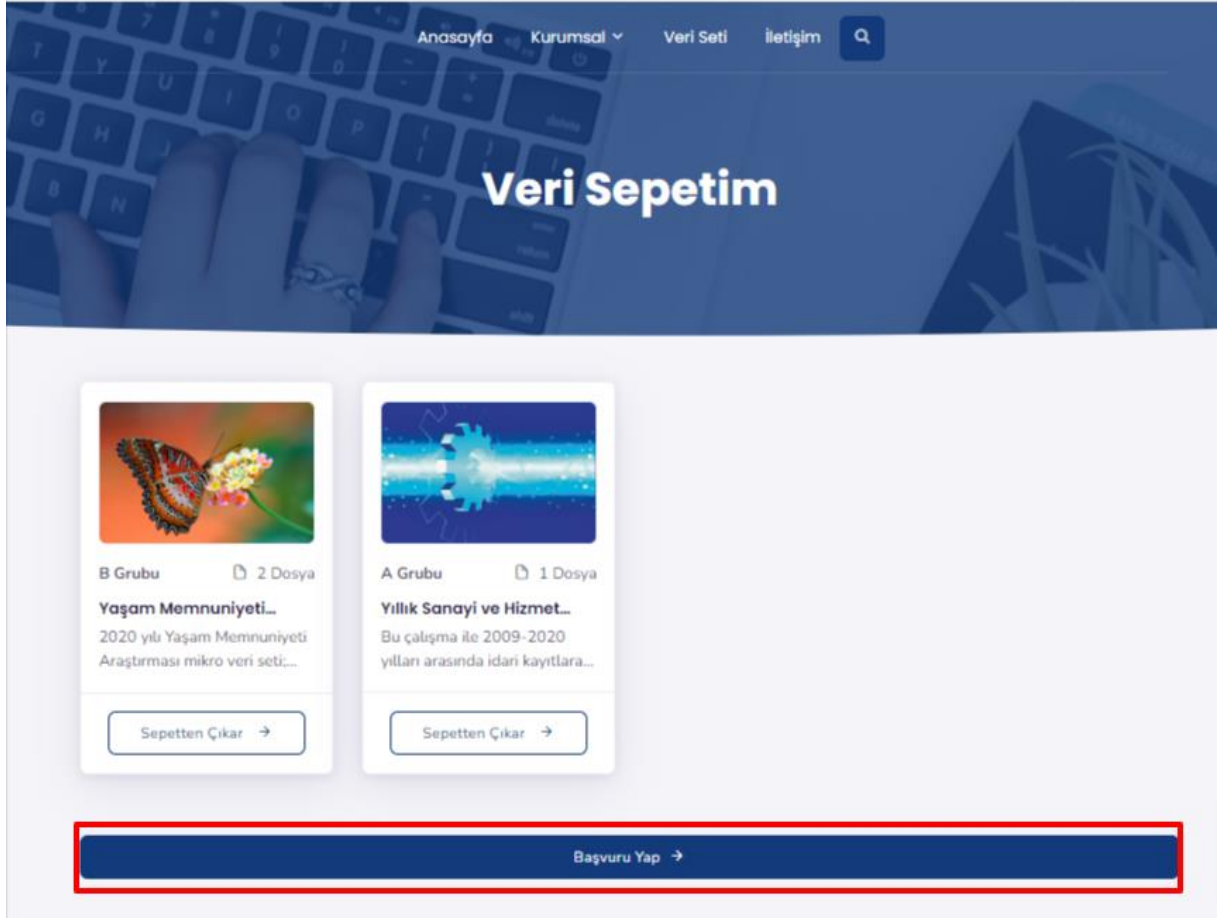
Anasayfa Kurumsal Veri Seti İletişim

Veri Sepetim

B Grubu 2 Dosya
Yaşam Memnuniyeti...
2020 yılı Yaşam Memnuniyeti Araştırması mikro veri seti;...
Sepetten Çıkar →

A Grubu 1 Dosya
Yıllık Sanayi ve Hizmet...
Bu çalışma ile 2009-2020 yılları arasında idari kayıtlara...
Sepetten Çıkar →

Başvuru Yap →